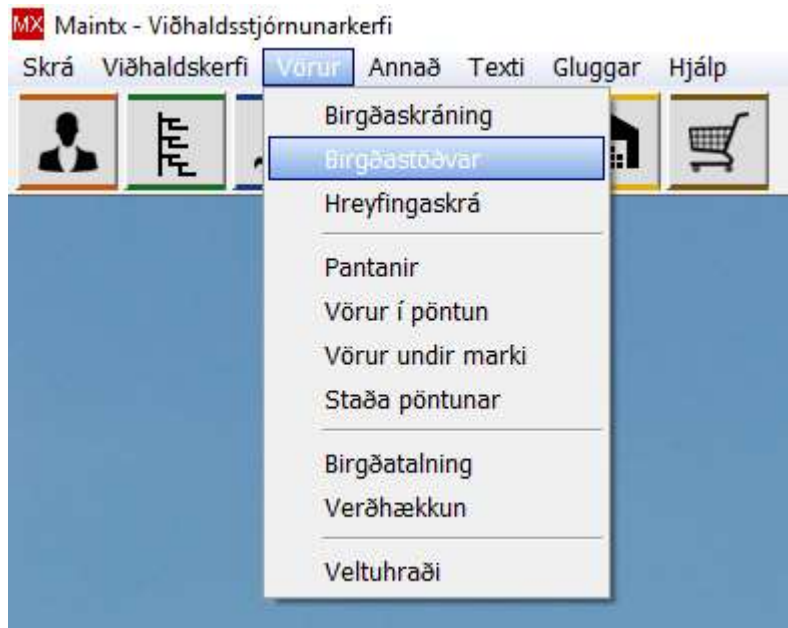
MX Maintx - Viðhaldsstjórnunarkerfi

Skrá Viðhaldskerfi Vörur Annað Texti Gluggar Hjálp

Birgðaskráning
Birgðastöðvar
Hreyfingaskrá

Pantanir
Vörur í pöntun
Vörur undir marki
Staða pöntunar

Birgðatalning
Verðhækkun

Veltuhraði